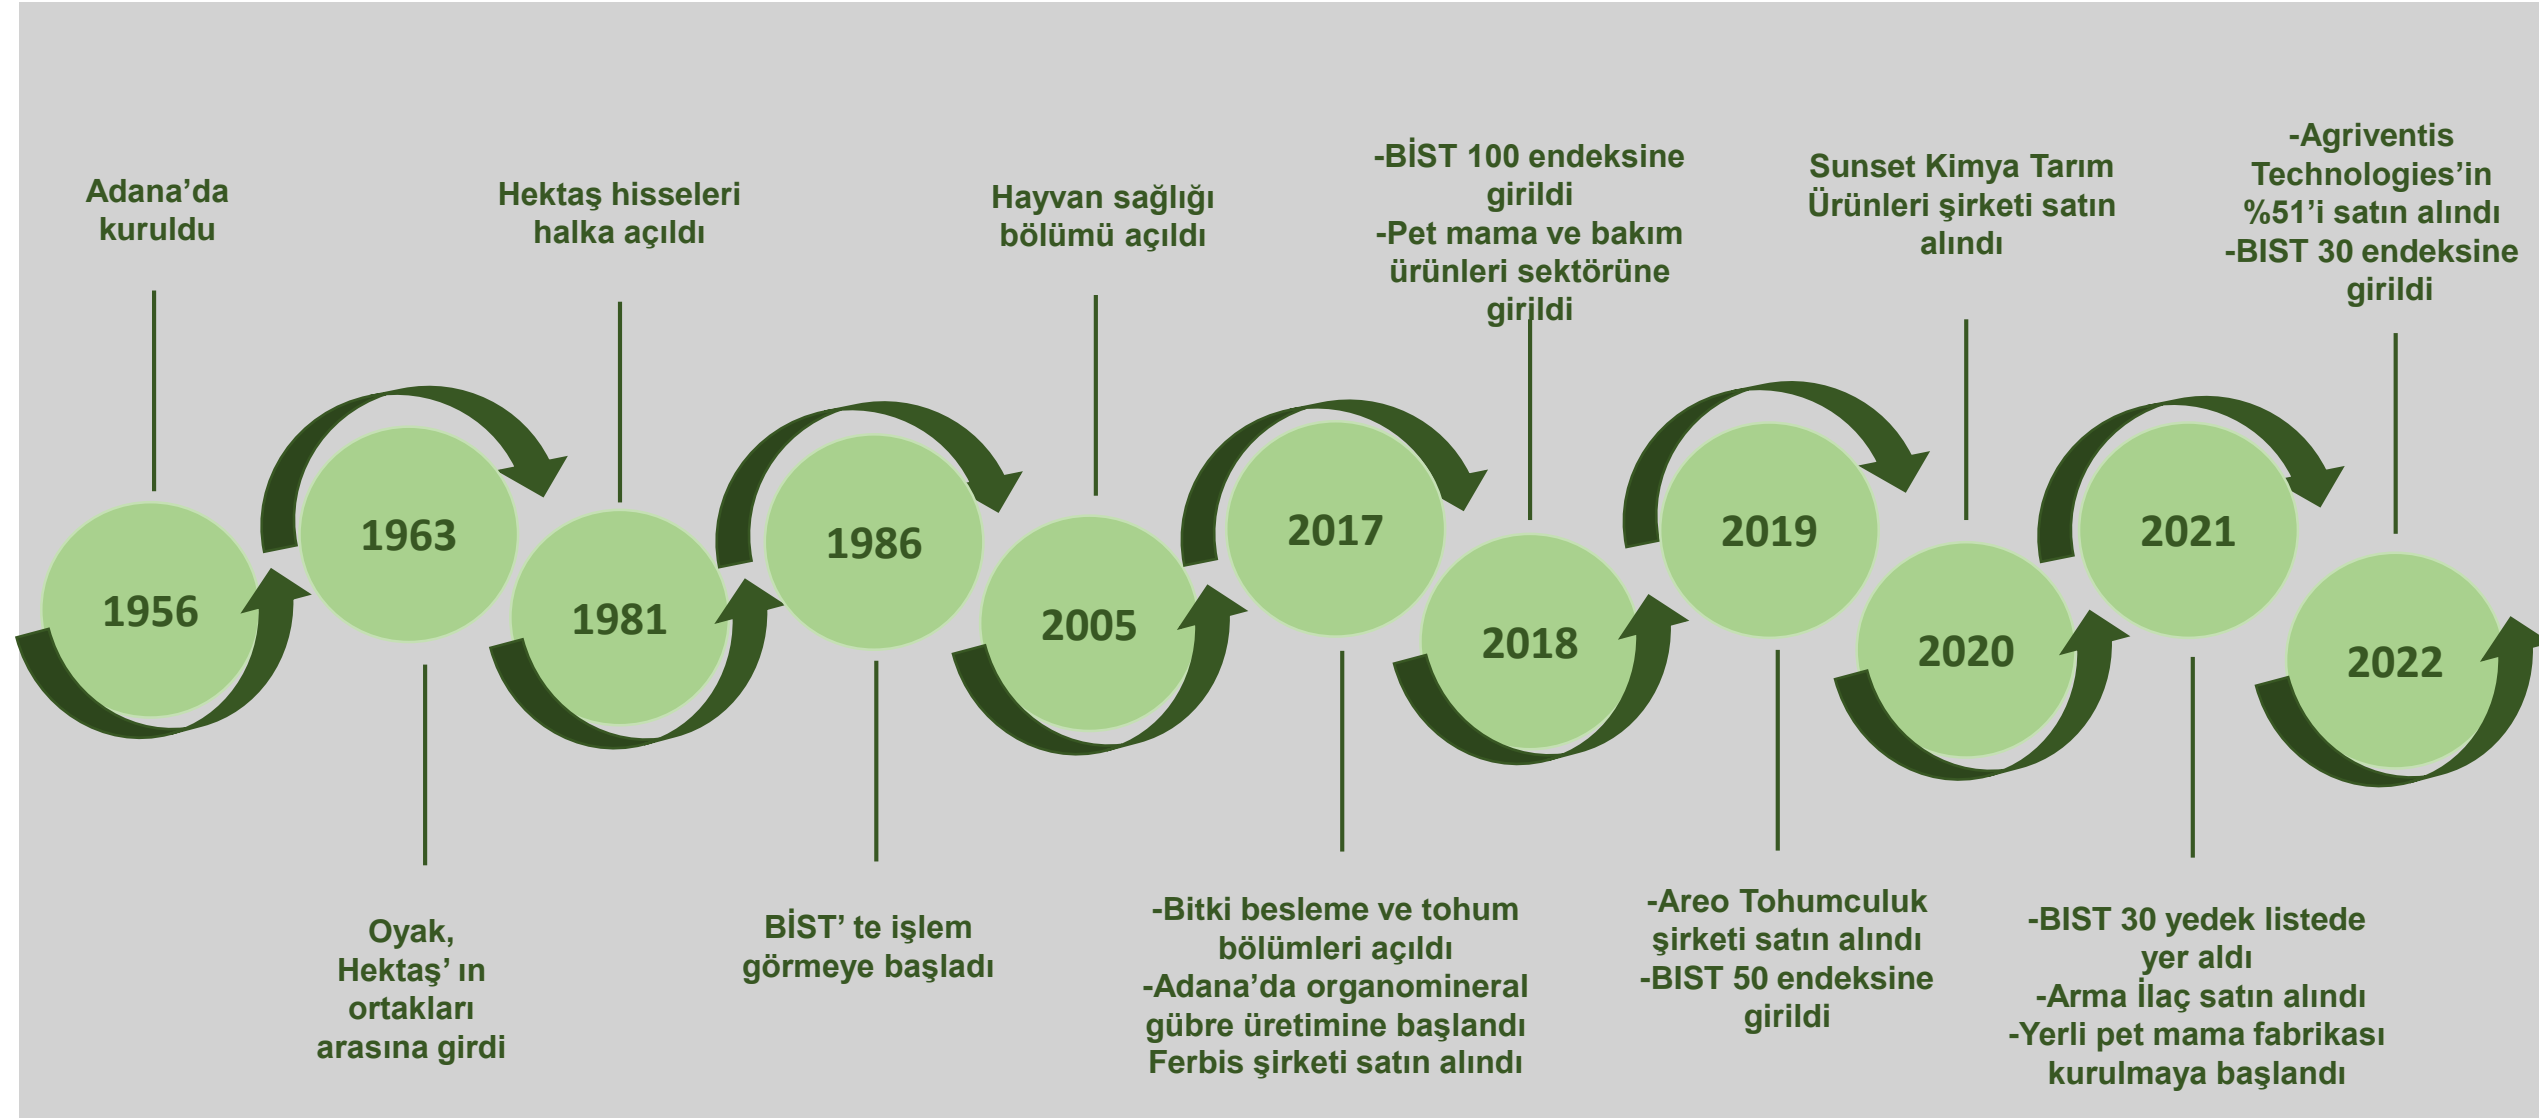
Adana’da kuruldu

1956

1963

Oyak, Hektaş’ ın ortakları arasına girdi

Hektaş hisseleri halka açıldı

1981

1986

BİST’ te işlem görmeye başladı

Hayvan sağlığı bölümü açıldı

2005

2017

-Bitki besleme ve tohum bölümleri açıldı
-Adana’da organomineral gübre üretimine başlandı
Ferbis şirketi satın alındı

-BİST 100 endeksine girildi
-Pet mama ve bakım ürünleri sektörüne girildi

2018

2019

-Areo Tohumculuk şirketi satın alındı
-BIST 50 endeksine girildi

Sunset Kimya Tarım Ürünleri şirketi satın alındı

2020

2021

-BIST 30 yedek listede yer aldı
-Arma İlaç satın alındı
-Yerli pet mama fabrikası kurulmaya başlandı

-Agriventis Technologies’in %51’i satın alındı
-BIST 30 endeksine girildi

2022